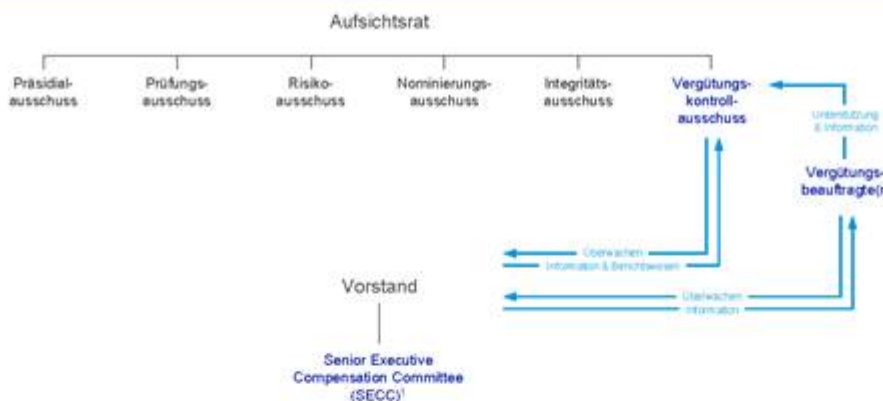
Aufsichtsrat

Präsidialausschuss

Prüfungsausschuss

Risikoausschuss

Nominierungsausschuss

Integritätsausschuss

Vergütungskontrollausschuss

Unterstützung & Information

Vergütungsbeauftragte(r

Überwachen

Information & Berichtswesen

Vorstand

Überwachen

Information

Senior Executive Compensation Committee (SECC)$^1$